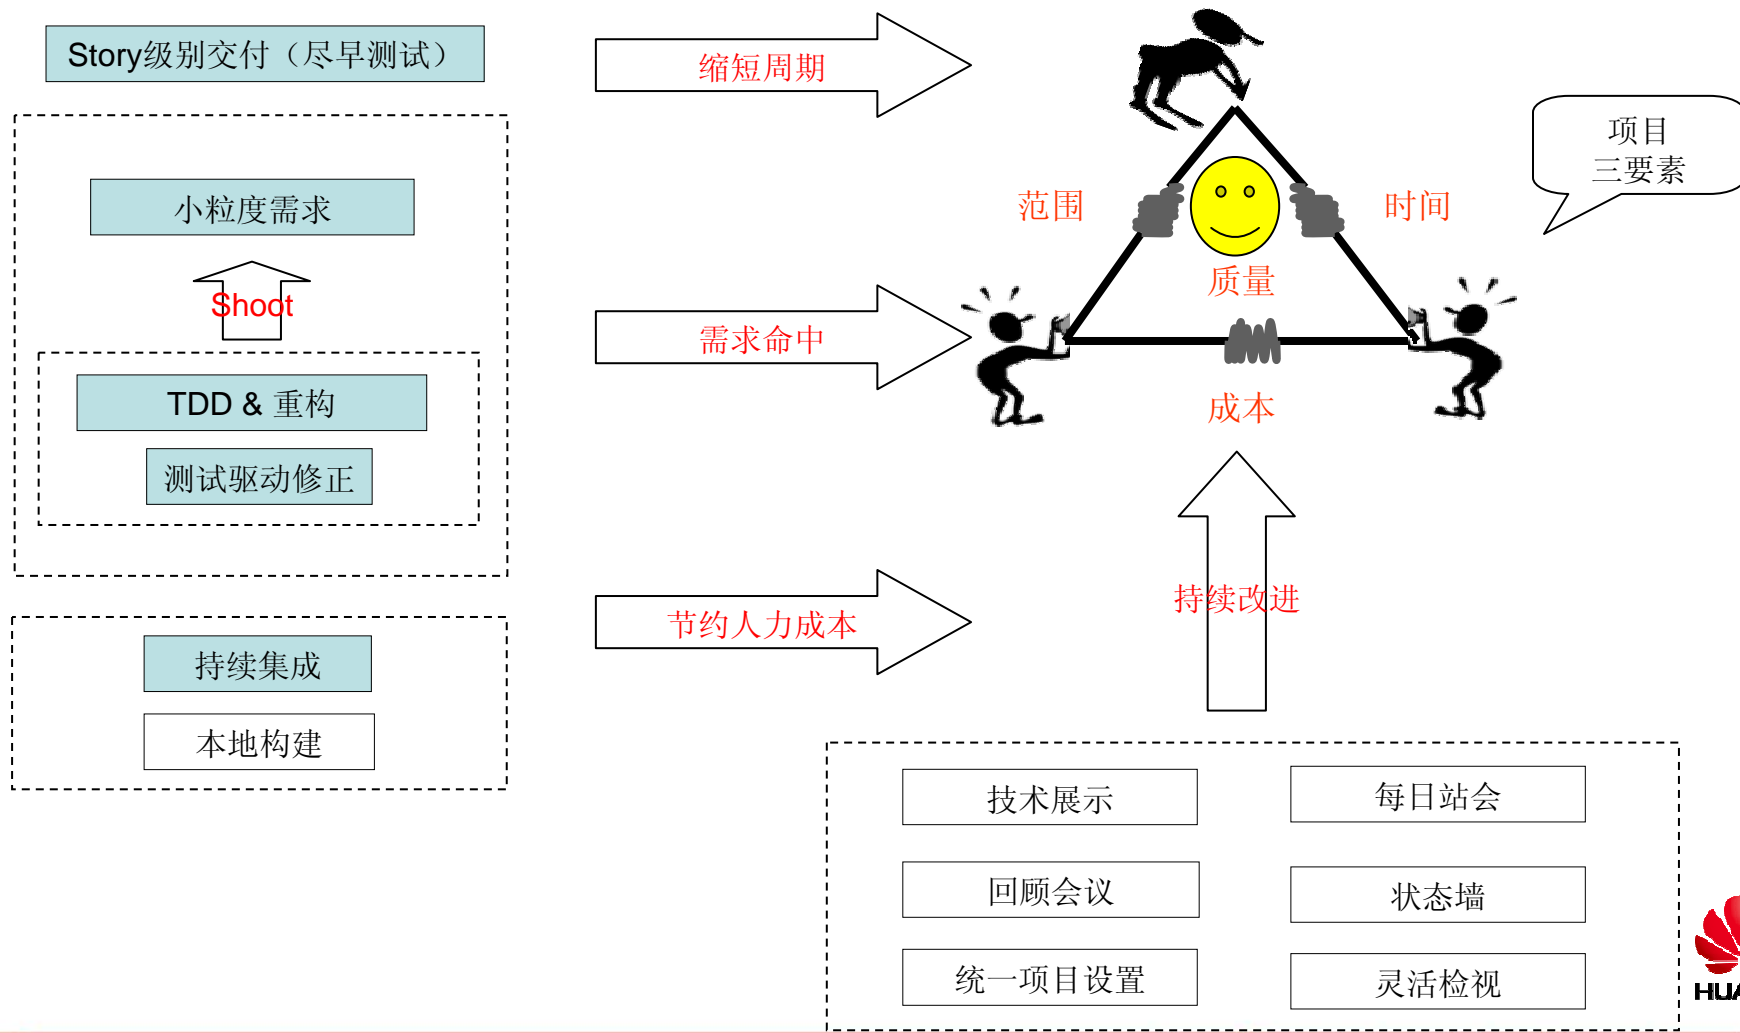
Story级别交付（尽早测试）

小粒度需求

Shoot

TDD & 重构

测试驱动修正

持续集成

本地构建

缩短周期

需求命中

节约人力成本

范围

时间

质量

成本

项目
三要素

持续改进

技术展示

每日站会

回顾会议

状态墙

统一项目设置

灵活检视

HU